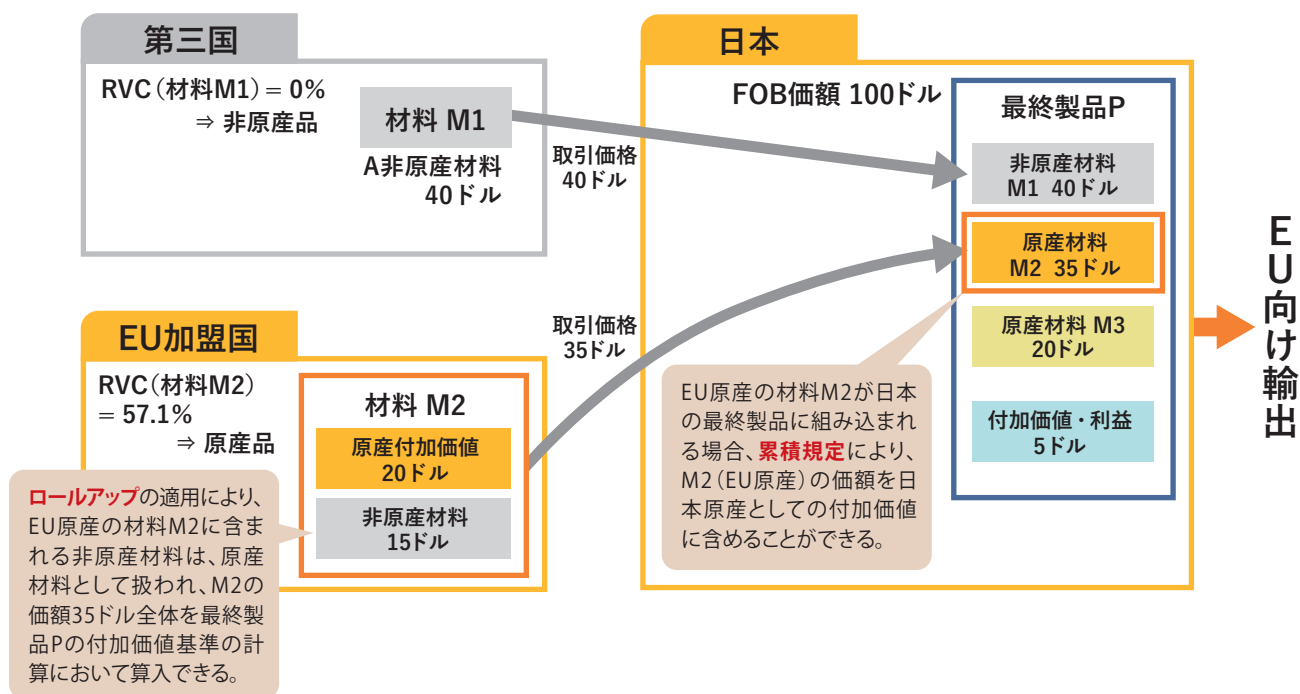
第三国

RVC（材料M1）＝ 0%
⇒ 非原産品

材料 M1

A非原産材料
40ドル

取引価格
40ドル

日本

FOB価額 100ドル

最終製品P

非原産材料
M1 40ドル

原産材料
M2 35ドル

原産材料 M3
20ドル

付加価値・利益
5ドル

EU向け輸出

EU加盟国

RVC（材料M2）
＝ 57.1%
⇒ 原産品

取引価格
35ドル

材料 M2

原産付加価値
20ドル

非原産材料
15ドル

ロールアップの適用により、EU原産の材料M2に含まれる非原産材料は、原産材料として扱われ、M2の価額35ドル全体を最終製品Pの付加価値基準の計算において算入できる。

EU原産の材料M2が日本の最終製品に組み込まれる場合、累積規定により、M2（EU原産）の価額を日本原産としての付加価値に含めることができる。